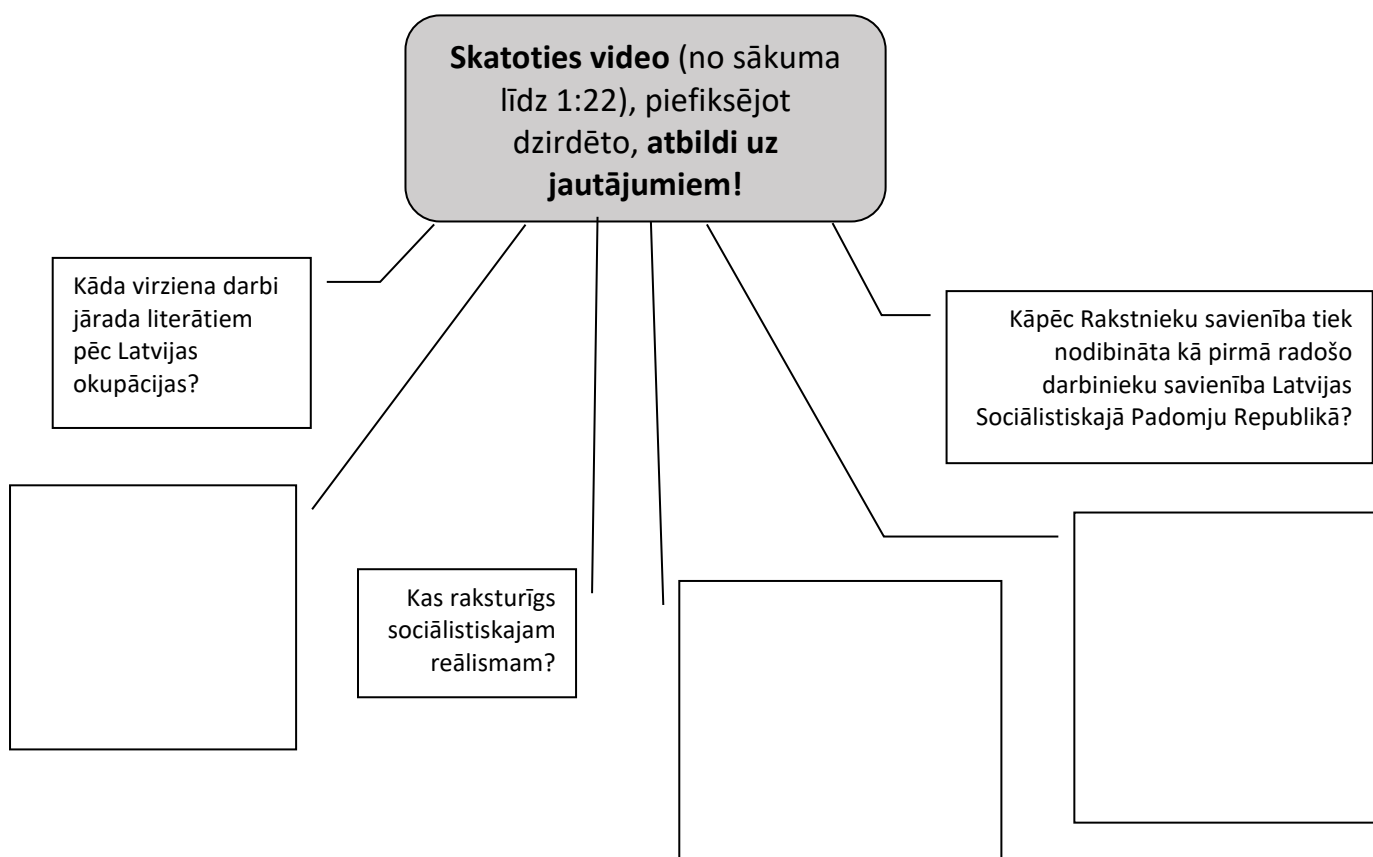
Skatoties video (no sākuma līdz 1:22), piefiksējot dzirdēto, atbildi uz jautājumiem!

Kāda virziena darbi jārada literātiem pēc Latvijas okupācijas?

Kāpēc Rakstnieku savienība tiek nodibināta kā pirmā radošo darbinieku savienība Latvijas Sociālistiskajā Padomju Republikā?

Kas raksturīgs sociālistiskajam reālismam?